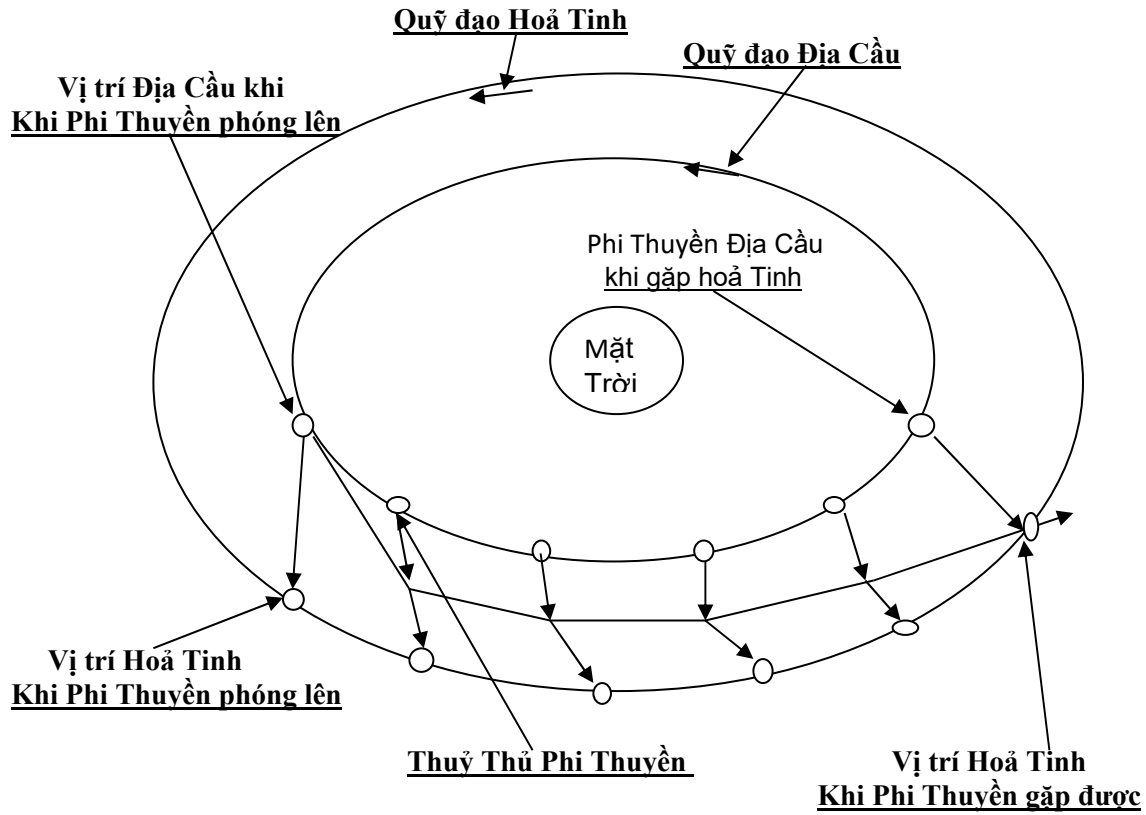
Quỹ đạo Hoả Tinh

Quỹ đạo Địa Cầu

Vị trí Địa Cầu khi
Khi Phi Thuyền phóng lên

Phi Thuyền Địa Cầu
khi gặp hoả Tinh

Mặt
Trời

Vị trí Hoả Tinh
Khi Phi Thuyền phóng lên

Thuỷ Thủ Phi Thuyền

Vị trí Hoả Tinh
Khi Phi Thuyền gặp được